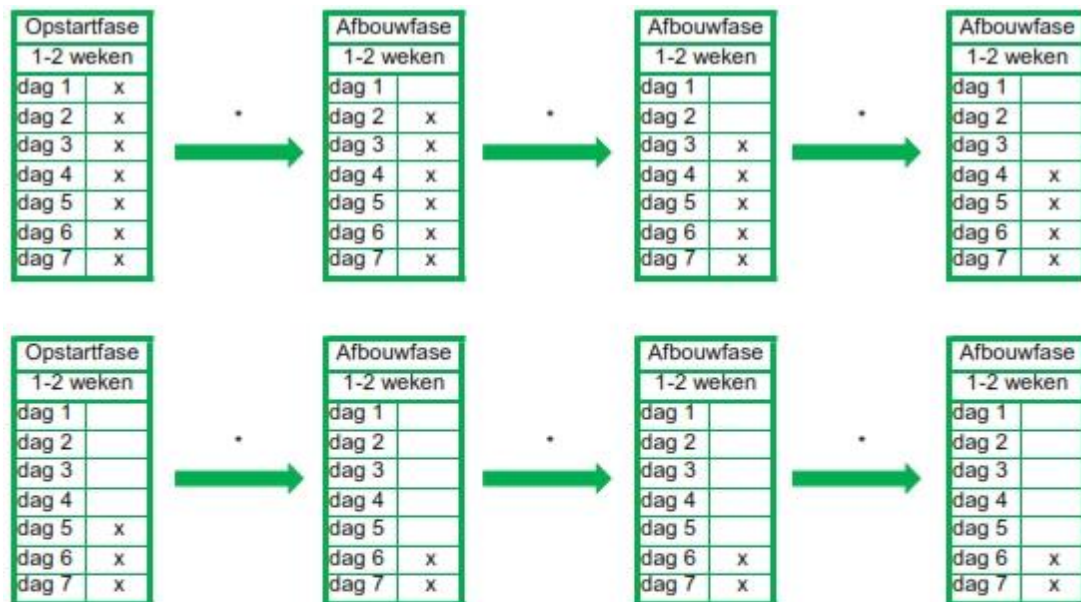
| Opstartfase | |
|---|---|
| 1-2 weken | |
| dag 1 | x |
| dag 2 | x |
| dag 3 | x |
| dag 4 | x |
| dag 5 | x |
| dag 6 | x |
| dag 7 | x |

| Afbouwfase | |
|---|---|
| 1-2 weken | |
| dag 1 | |
| dag 2 | x |
| dag 3 | x |
| dag 4 | x |
| dag 5 | x |
| dag 6 | x |
| dag 7 | x |

| Afbouwfase | |
|---|---|
| 1-2 weken | |
| dag 1 | |
| dag 2 | |
| dag 3 | x |
| dag 4 | x |
| dag 5 | x |
| dag 6 | x |
| dag 7 | x |

| Afbouwfase | |
|---|---|
| 1-2 weken | |
| dag 1 | |
| dag 2 | |
| dag 3 | |
| dag 4 | x |
| dag 5 | x |
| dag 6 | x |
| dag 7 | x |

| Opstartfase | |
|---|---|
| 1-2 weken | |
| dag 1 | |
| dag 2 | |
| dag 3 | |
| dag 4 | |
| dag 5 | x |
| dag 6 | x |
| dag 7 | x |

| Afbouwfase | |
|---|---|
| 1-2 weken | |
| dag 1 | |
| dag 2 | |
| dag 3 | |
| dag 4 | |
| dag 5 | |
| dag 6 | x |
| dag 7 | x |

| Afbouwfase | |
|---|---|
| 1-2 weken | |
| dag 1 | |
| dag 2 | |
| dag 3 | |
| dag 4 | |
| dag 5 | |
| dag 6 | x |
| dag 7 | x |

| Afbouwfase | |
|---|---|
| 1-2 weken | |
| dag 1 | |
| dag 2 | |
| dag 3 | |
| dag 4 | |
| dag 5 | |
| dag 6 | x |
| dag 7 | x |